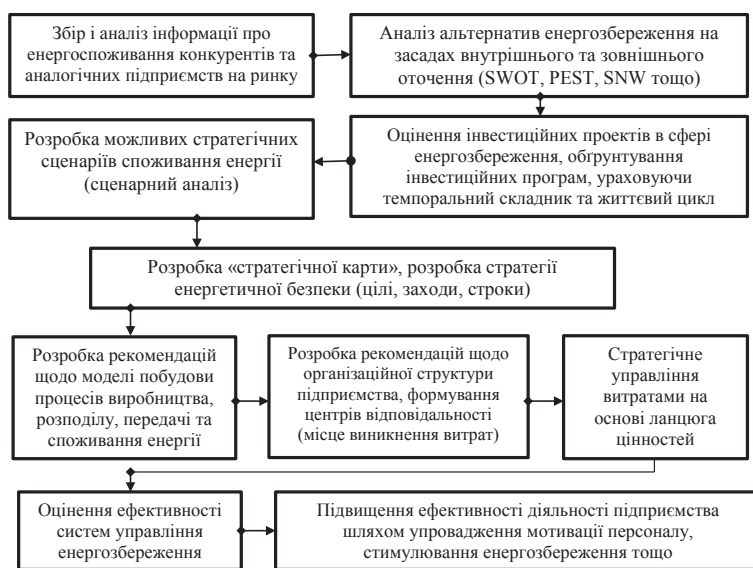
Збір і аналіз інформації про енергоспоживання конкурентів та аналогічних підприємств на ринку

Аналіз альтернатив енергозбереження на засадах внутрішнього та зовнішнього оточення (SWOT, PEST, SNW тощо)

Розробка можливих стратегічних сценаріїв споживання енергії (сценарний аналіз)

Оцінення інвестиційних проектів в сфері енергозбереження, обгрунтування інвестиційних програм, ураховуючи темпоральний складник та життєвий цикл

Розробка «стратегічної карти», розробка стратегії енергетичної безпеки (цілі, заходи, строки)

Розробка рекомендацій щодо моделі побудови процесів виробництва, розподілу, передачі та споживання енергії

Розробка рекомендацій щодо організаційної структури підприємства, формування центрів відповідальності (місце виникнення витрат)

Стратегічне управління витратами на основі ланцюга цінностей

Оцінення ефективності систем управління енергозбереження

Підвищення ефективності діяльності підприємства шляхом упровадження мотивації персоналу, стимулювання енергозбереження тощо